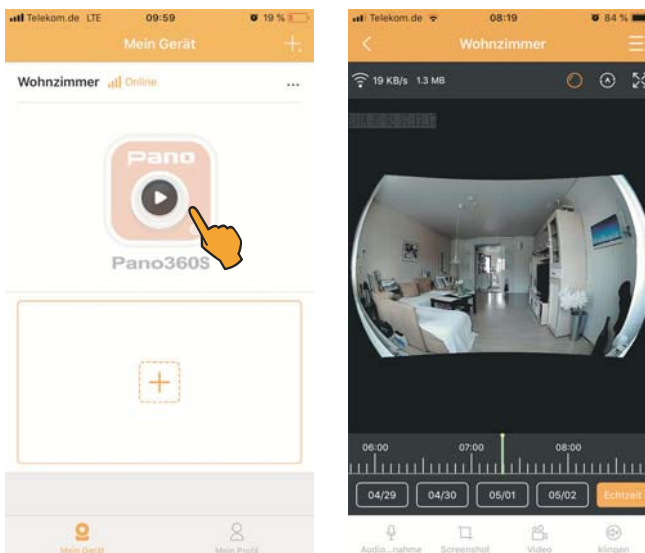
Telekom.de LTE 09:59 19 %

Mein Gerät

Wohnzimmer Online ...

Pano

Pano360S

+

Mein Gerät Mein Profil

Telekom.de 08:19 84 %

Wohnzimmer

19 KB/s 1.3 MB

06:00 07:00 08:00

04/29 04/30 05/01 05/02 Echtzeit

Audio...nahme Screenshot Video klingen